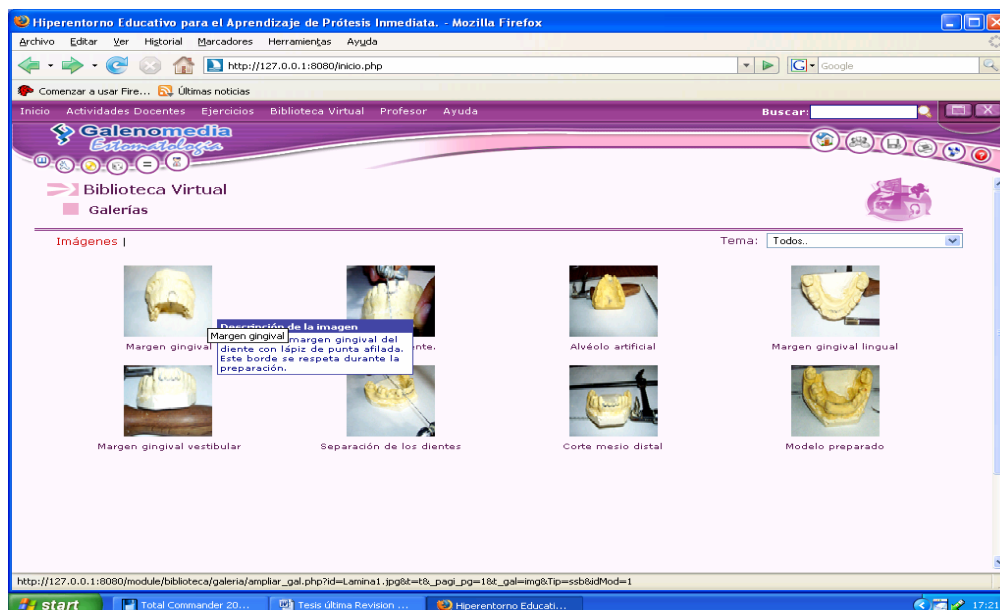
Hiperentorno Educativo para el Aprendizaje de Prótesis Inmediata. - Mozilla Firefox

Archivo Editar Ver Historial Marcadores Herramientas Ayuda

http://127.0.0.1:8080/inicio.php

Google

Comenzar a usar Fire... Últimas noticias

Inicio Actividades Docentes Ejercicios Biblioteca Virtual Profesor Ayuda

Buscar:

Galenomedia Estomatología

Biblioteca Virtual

Galerías

Imágenes |

Tema: Todos..

Margen gingival

Descripción de la imagen

Margen gingival

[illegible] margen gingival del diente con lápiz de punta afilada. Este borde se respeta durante la preparación.

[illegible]ente.

Alvéolo artificial

Margen gingival lingual

Margen gingival vestibular

Separación de los dientes

Corte mesio distal

Modelo preparado

http://127.0.0.1:8080/module/biblioteca/galeria/ampliar_gal.php?id=Lamina1.jpg&t=t&_pagi_pg=1&t_gal=img&Tip=ssb&idMod=1

start

Total Commander 20...

Tesis última Revision ...

Hiperentorno Educati...

17:21